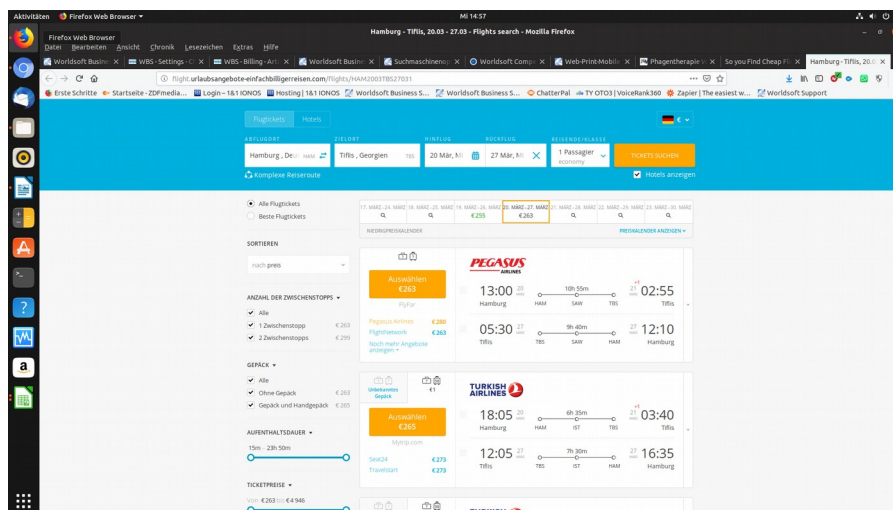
Aktivitäten Firefox Web Browser ▾ Mi 14:57

Hamburg - Tiflis, 20.03 - 27.03 - Flights search - Mozilla Firefox

Firefox Web Browser

Datei Bearbeiten Ansicht Chronik Lesezeichen Extras Hilfe

Worldsoft Busine | WBS - Settings - C | WBS - Billing - Arti | Worldsoft Busine | Suchmaschinenop | Worldsoft Compe | Web-Print-Mobile | Phagentherapie | So you Find Cheap Fl | Hamburg - Tiflis, 20.0

flight.urlaubsangebote-einfachbilligerreisen.com/flights/HAM2003TBS27031

Erste Schritte | Startseite - ZDFmedia... | Login – 1&1 IONOS | Hosting | 1&1 IONOS | Worldsoft Business S... | Worldsoft Business S... | ChatterPal | TY OTO3 | VoiceRank360 | Zapier | The easiest w... | Worldsoft Support

Flugtickets Hotels

ABFLUGORT Hamburg , Deu HAM
ZIELORT Tiflis , Georgien TBS
HINFLUG 20 Mär, Mi
RÜCKFLUG 27 Mär, Mi
REISENDE/KLASSE 1 Passagier economy
TICKETS SUCHEN

Komplexe Reiseroute

Hotels anzeigen

Alle Flugtickets
Beste Flugtickets

17. MÄRZ - 24. MÄRZ | 18. MÄRZ - 25. MÄRZ | 19. MÄRZ - 26. MÄRZ €255 | 20. MÄRZ - 27. MÄRZ €263 | 21. MÄRZ - 28. MÄRZ | 22. MÄRZ - 29. MÄRZ | 23. MÄRZ - 30. MÄRZ

NIEDRIGPREISKALENDER
PREISKALENDER ANZEIGEN ▾

SORTIEREN
nach preis

ANZAHL DER ZWISCHENSTOPPS ▾
Alle
1 Zwischenstopp €263
2 Zwischenstopps €299

GEPÄCK ▾
Alle
Ohne Gepäck €263
Gepäck und Handgepäck €265

AUFENTHALTSDAUER ▾
15m - 23h 50m

TICKETPREISE ▾
Von €263 bis €4 946

Auswählen
€263
FlyFar
Pegasus Airlines €280
FlightNetwork €263
Noch mehr Angebote anzeigen ▾

PEGASUS AIRLINES
13:00 20 MÄR Hamburg HAM 10h 55m SAW TBS 21 02:55 Tiflis
05:30 27 MÄR Tiflis TBS 9h 40m SAW HAM 27 12:10 Hamburg

Unbekanntes Gepäck
€1
Auswählen
€265
Mytrip.com
Seat24 €273
Travelstart €273

TURKISH AIRLINES
18:05 20 Hamburg HAM 6h 35m IST TBS 21 03:40 Tiflis
12:05 27 Tiflis TBS 7h 30m IST HAM 27 16:35 Hamburg